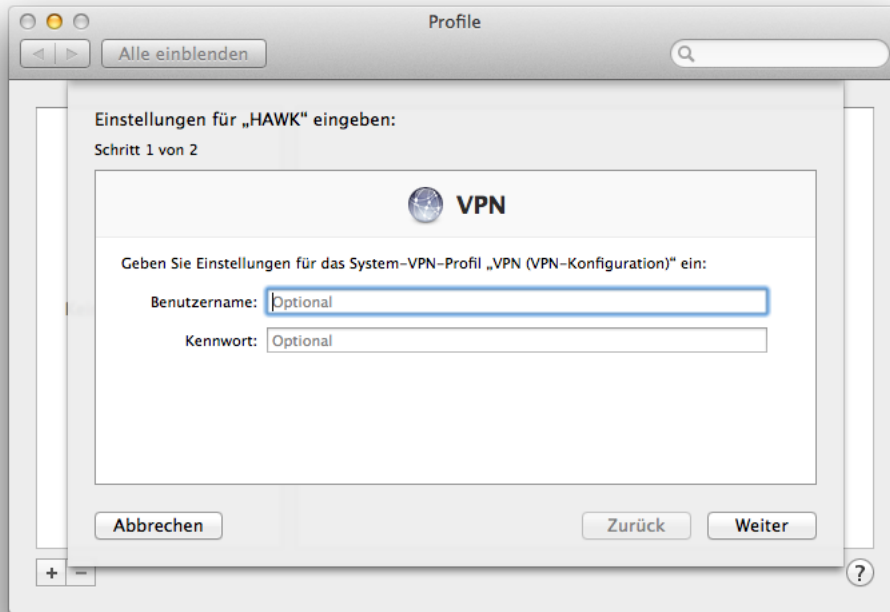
Profile

Alle einblenden

Einstellungen für „HAWK“ eingeben:

Schritt 1 von 2

VPN

Geben Sie Einstellungen für das System-VPN-Profil „VPN (VPN-Konfiguration)“ ein:

Benutzername: Optional

Kennwort: Optional

Abbrechen

Zurück

Weiter

+ −

?